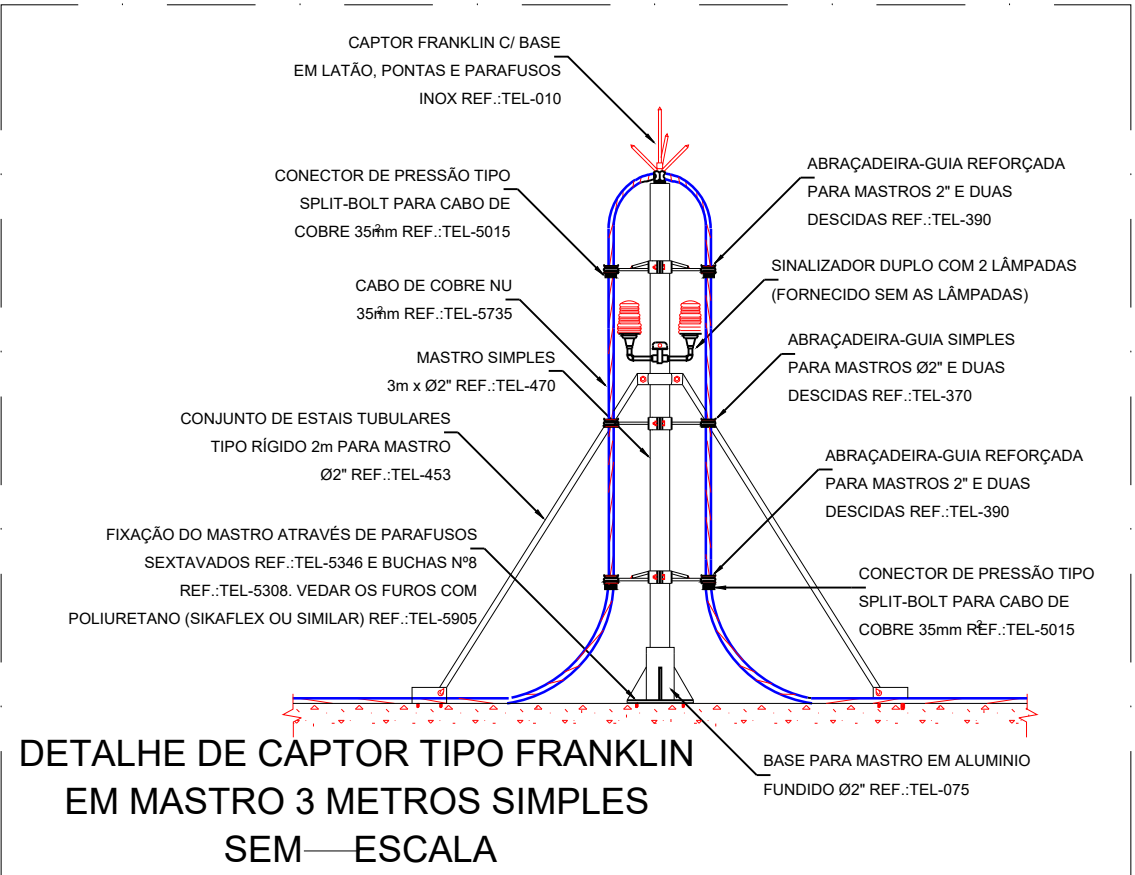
CAPTOR FRANKLIN C/ BASE
EM LATÃO, PONTAS E PARAFUSOS
INOX REF.:TEL-010

CONECTOR DE PRESSÃO TIPO
SPLIT-BOLT PARA CABO DE
COBRE 35mm² REF.:TEL-5015

ABRAÇADEIRA-GUIA REFORÇADA
PARA MASTROS 2" E DUAS
DESCIDAS REF.:TEL-390

SINALIZADOR DUPLO COM 2 LÂMPADAS
(FORNECIDO SEM AS LÂMPADAS)

CABO DE COBRE NU
35mm² REF.:TEL-5735

MASTRO SIMPLES
3m x Ø2" REF.:TEL-470

ABRAÇADEIRA-GUIA SIMPLES
PARA MASTROS Ø2" E DUAS
DESCIDAS REF.:TEL-370

CONJUNTO DE ESTAIS TUBULARES
TIPO RÍGIDO 2m PARA MASTRO
Ø2" REF.:TEL-453

ABRAÇADEIRA-GUIA REFORÇADA
PARA MASTROS 2" E DUAS
DESCIDAS REF.:TEL-390

FIXAÇÃO DO MASTRO ATRAVÉS DE PARAFUSOS
SEXTAVADOS REF.:TEL-5346 E BUCHAS Nº8
REF.:TEL-5308. VEDAR OS FUROS COM
POLIURETANO (SIKAFLEX OU SIMILAR) REF.:TEL-5905

CONECTOR DE PRESSÃO TIPO
SPLIT-BOLT PARA CABO DE
COBRE 35mm² REF.:TEL-5015

DETALHE DE CAPTOR TIPO FRANKLIN
EM MASTRO 3 METROS SIMPLES
SEM ESCALA

BASE PARA MASTRO EM ALUMINIO
FUNDIDO Ø2" REF.:TEL-075